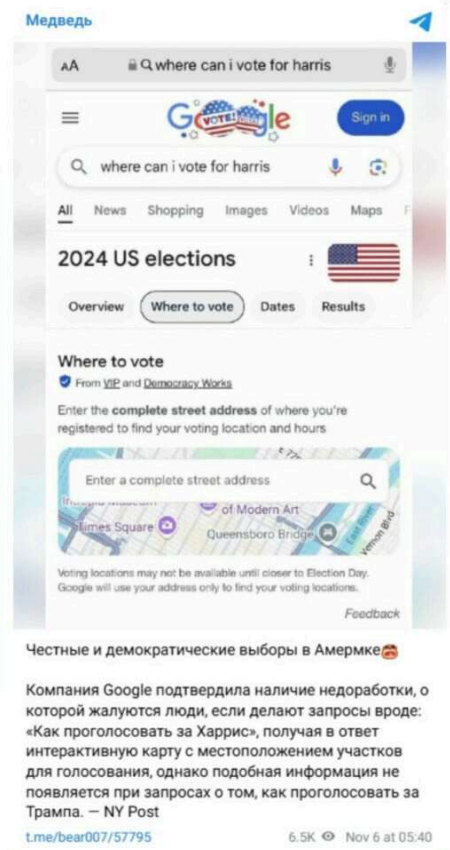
Медведь

AA where can i vote for harris

G VOTE! gle Sign in

where can i vote for harris

All News Shopping Images Videos Maps

2024 US elections

Overview Where to vote Dates Results

Where to vote

From VIP and Democracy Works

Enter the **complete street address** of where you're registered to find your voting location and hours

Enter a complete street address

of Modern Art

Times Square

Queensboro Bridge

Vernon Blvd

Voting locations may not be available until closer to Election Day. Google will use your address only to find your voting locations.

Feedback

Честные и демократические выборы в Амермке

Компания Google подтвердила наличие недоработки, о которой жалуются люди, если делают запросы вроде: «Как проголосовать за Харрис», получая в ответ интерактивную карту с местоположением участков для голосования, однако подобная информация не появляется при запросах о том, как проголосовать за Трампа. — NY Post

t.me/bear007/57795 6.5K Nov 6 at 05:40